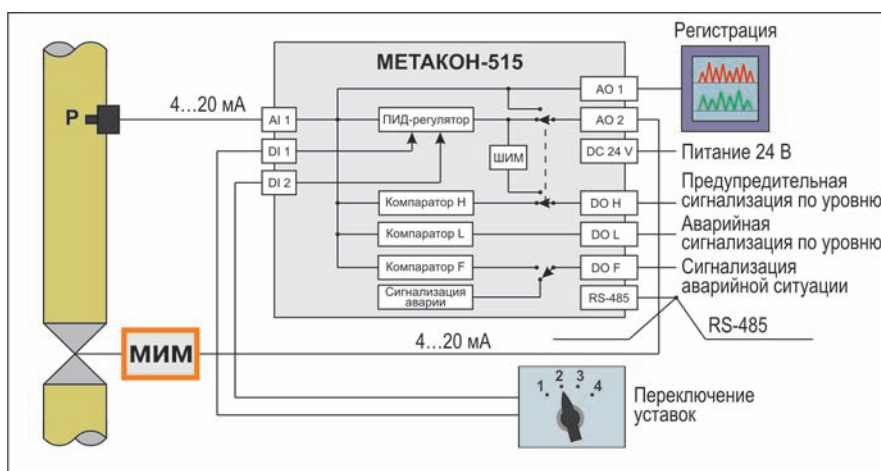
МЕТАКОН-515

Регистрация

P

4…20 мА

AI 1

DI 1

DI 2

ПИД-регулятор

ШИМ

AO 1

AO 2

DC 24 V

Питание 24 В

Компаратор H

DO H

Предупредительная сигнализация по уровню

Компаратор L

DO L

Аварийная сигнализация по уровню

Компаратор F

DO F

Сигнализация аварийной ситуации

Сигнализация аварии

RS-485

RS-485

МИМ

4…20 мА

1 2 3 4

Переключение уставок